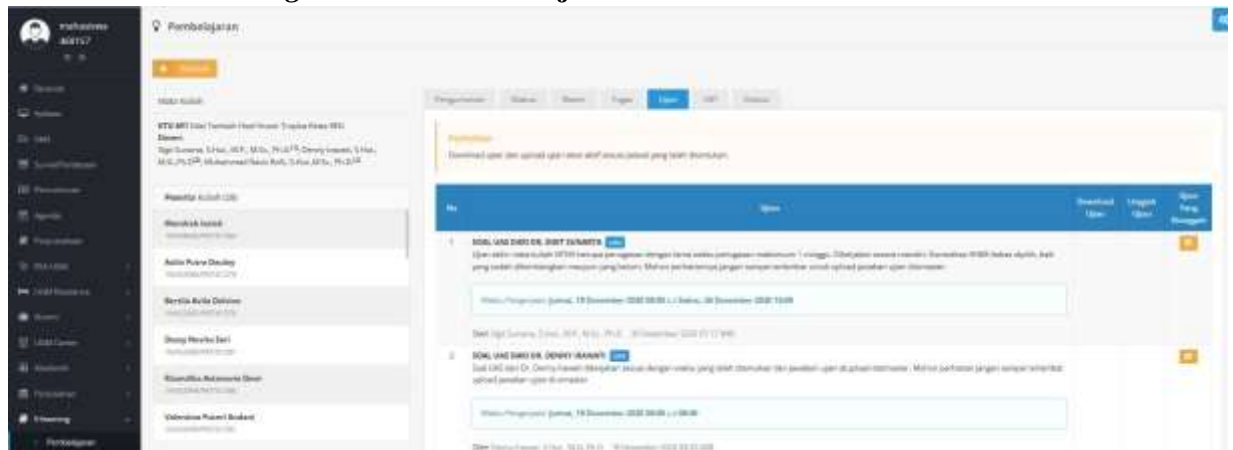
mahasiswa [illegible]

Pembelajaran

Mata Kuliah

KTA 8P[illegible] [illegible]
Dosen
Sigit Sunarta, S.Hut., M.P., M.Sc., Ph.D; Denny Irawati, S.Hut., M.Si., Ph.D; Muhammad Navis Rofii, S.Hut., M.Sc., Ph.D

Peserta Kuliah (28)

Marsikah Isaiah
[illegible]

Aditia Putra Dwiky
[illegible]

Bersila Arila Dolvine
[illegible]

Deasy Marsha Sari
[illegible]

Eluendika Antamurta Dewi
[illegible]

Valentina Putri Budiani
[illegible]

Pengumuman | Diskusi | Materi | Tugas | Ujian | UAS | Diskusi

Perhatian
Download ujian dan upload ujian mata akhir sesuai jadwal yang telah ditentukan.

| No | Ujian | Download Ujian | Unggah Ujian | Ujian Yang Diunggah |
|---|---|---|---|---|
| 1 | SOAL UAS DARI DR. SIGIT SUNARTA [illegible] Ujian akhir mata kuliah KTA8 berupa penugasan dengan lama waktu pengerjaan maksimum 1 minggu. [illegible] Waktu Pengerjaan: Jumat, 18 Desember 2020 08:00 s.d Sabtu, 26 Desember 2020 13:00 Oleh: Sigit Sunarta, S.Hut., M.P., M.Sc., Ph.D. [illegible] | | | |
| 2 | SOAL UAS DARI DR. DENNY IRAWATI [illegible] Soal UAS dari Dr. Denny Irawati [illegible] Waktu Pengerjaan: Jumat, 18 Desember 2020 08:00 s.d 08:00 Oleh: Denny Irawati, S.Hut., M.Si., Ph.D. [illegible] | | | |

Elearning
Pembelajaran